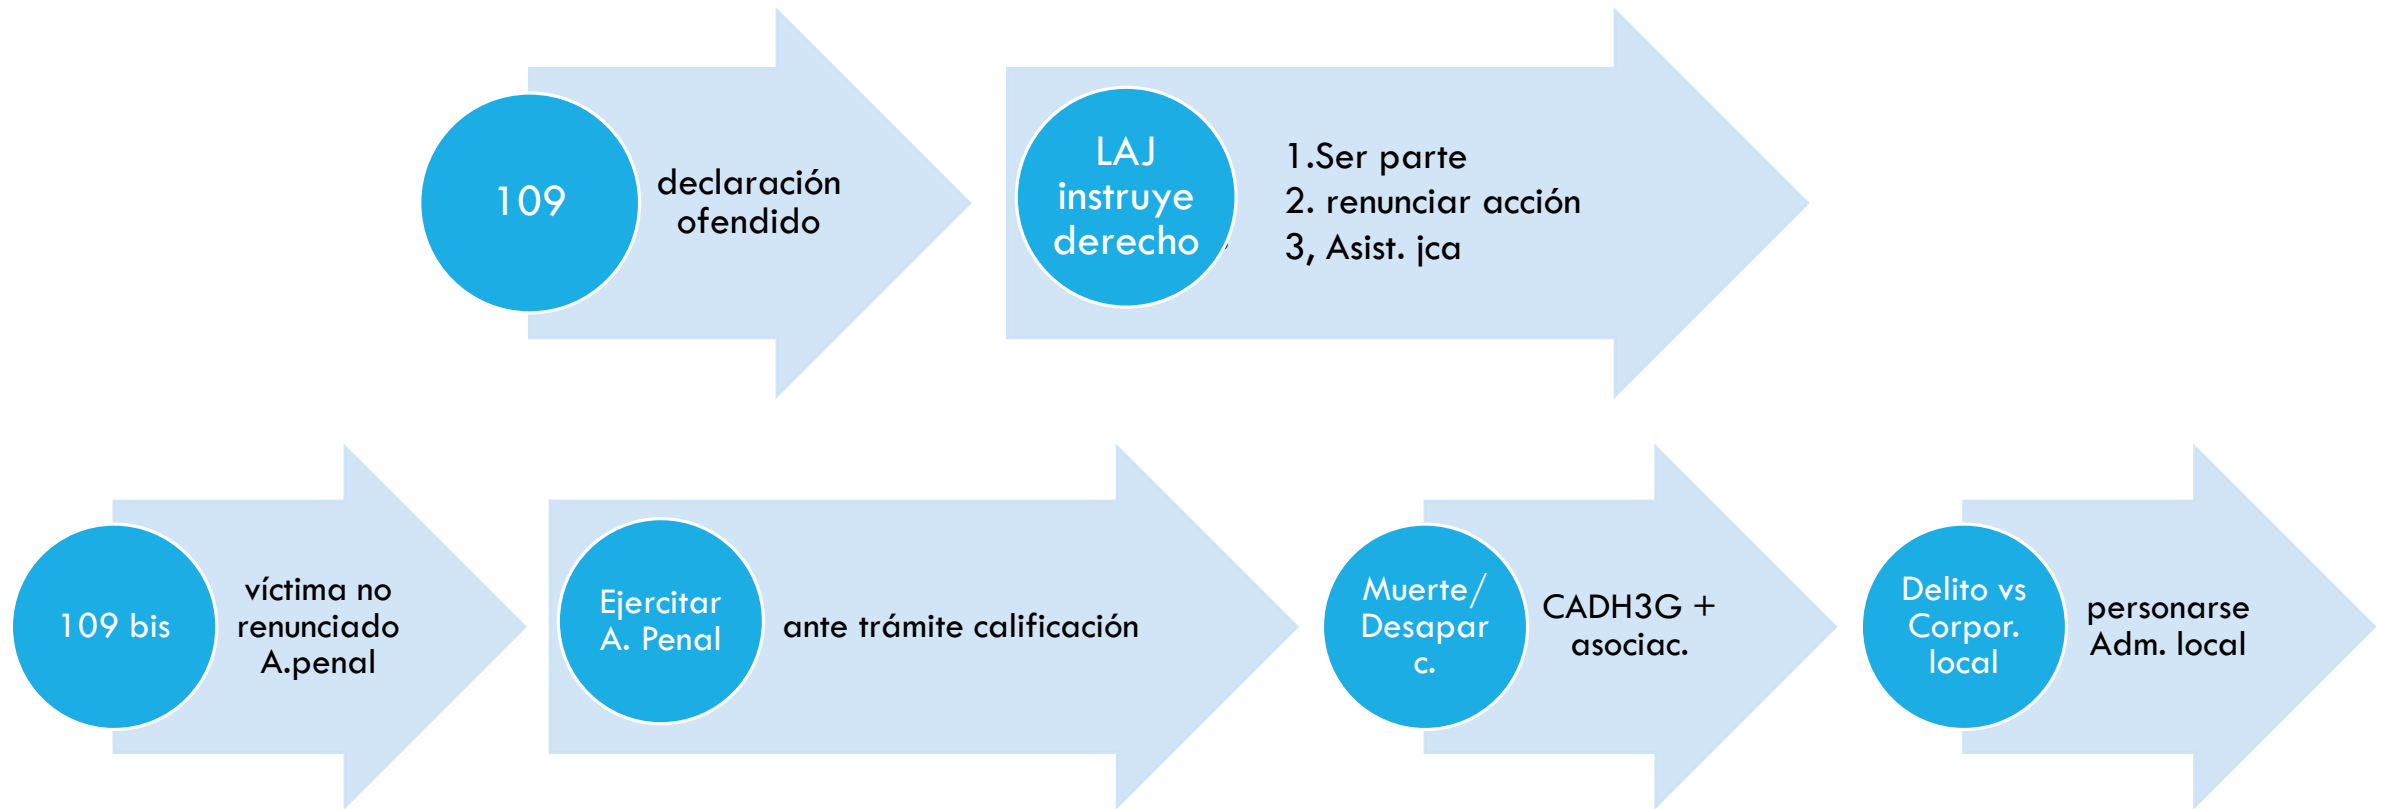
109

declaración ofendido

LAJ instruye derecho

1.Ser parte
2. renunciar acción
3, Asist. jca

109 bis

víctima no renunciado A.penal

Ejercitar A. Penal

ante trámite calificación

Muerte/ Desapar c.

CADH3G + asociac.

Delito vs Corpor. local

personarse Adm. local